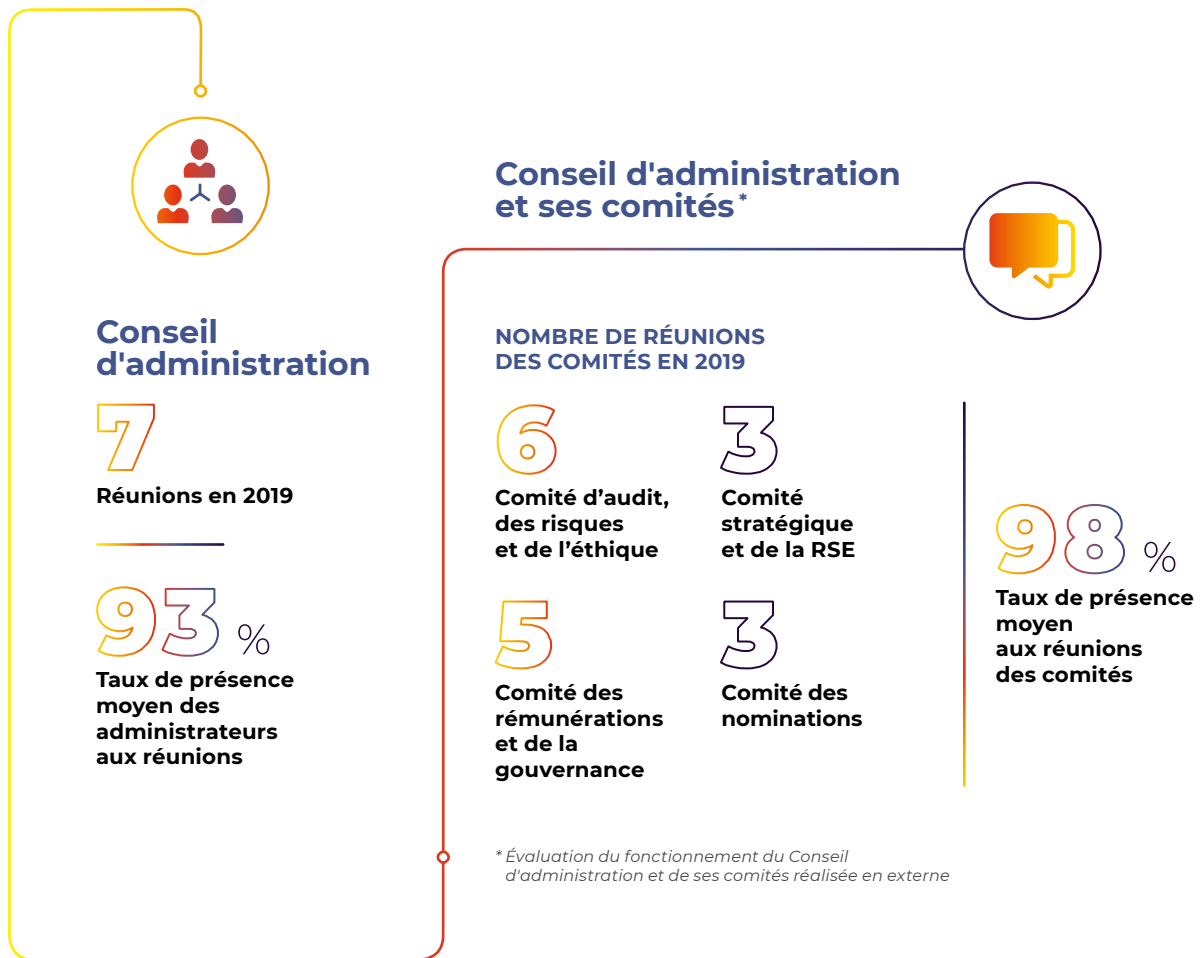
Conseil d'administration

7

Réunions en 2019

93 %

Taux de présence moyen des administrateurs aux réunions

Conseil d'administration et ses comités*

NOMBRE DE RÉUNIONS DES COMITÉS EN 2019

6

Comité d’audit, des risques et de l’éthique

3

Comité stratégique et de la RSE

5

Comité des rémunérations et de la gouvernance

3

Comité des nominations

98 %

Taux de présence moyen aux réunions des comités

* Évaluation du fonctionnement du Conseil d'administration et de ses comités réalisée en externe